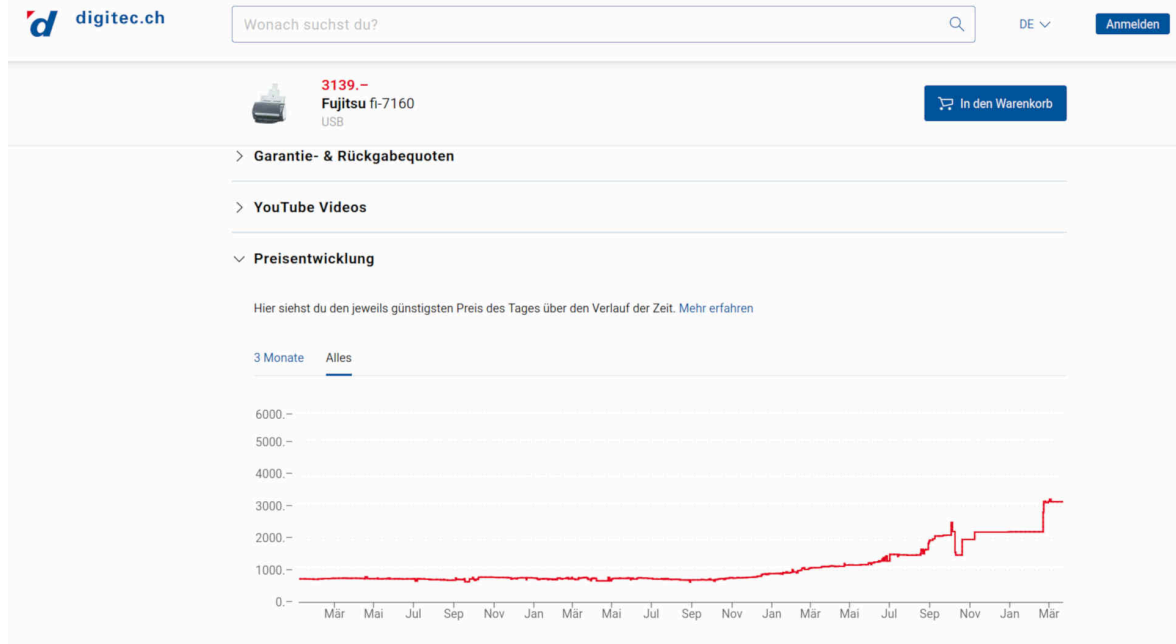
digitec.ch

Wonach suchst du?

DE

Anmelden

3139.–
Fujitsu fi-7160
USB

In den Warenkorb

Garantie- & Rückgabequoten

YouTube Videos

Preisentwicklung

Hier siehst du den jeweils günstigsten Preis des Tages über den Verlauf der Zeit. Mehr erfahren

3 Monate Alles

6000.–
5000.–
4000.–
3000.–
2000.–
1000.–
0.–

Mär Mai Jul Sep Nov Jan Mär Mai Jul Sep Nov Jan Mär Mai Jul Sep Nov Jan Mär